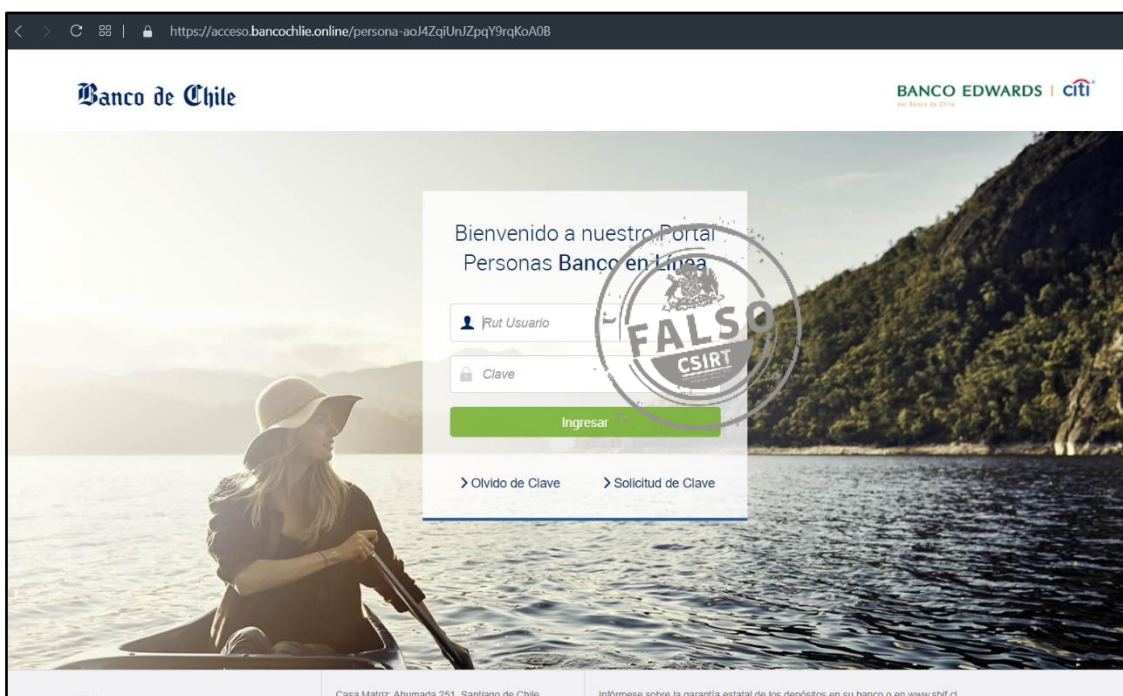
https://acceso.bancochlie.online/persona-aoJ4ZqiUnJZpqY9rqKoA0B

Banco de Chile

BANCO EDWARDS | citi
del Banco de Chile

Bienvenido a nuestro Portal Personas Banco en Línea

Rut Usuario

Clave

Ingresar

> Olvido de Clave

> Solicitud de Clave

FALSO
CSIRT

Casa Matriz: Ahumada 251, Santiago de Chile

Infórmese sobre la garantía estatal de los depósitos en su banco o en www.sbif.cl